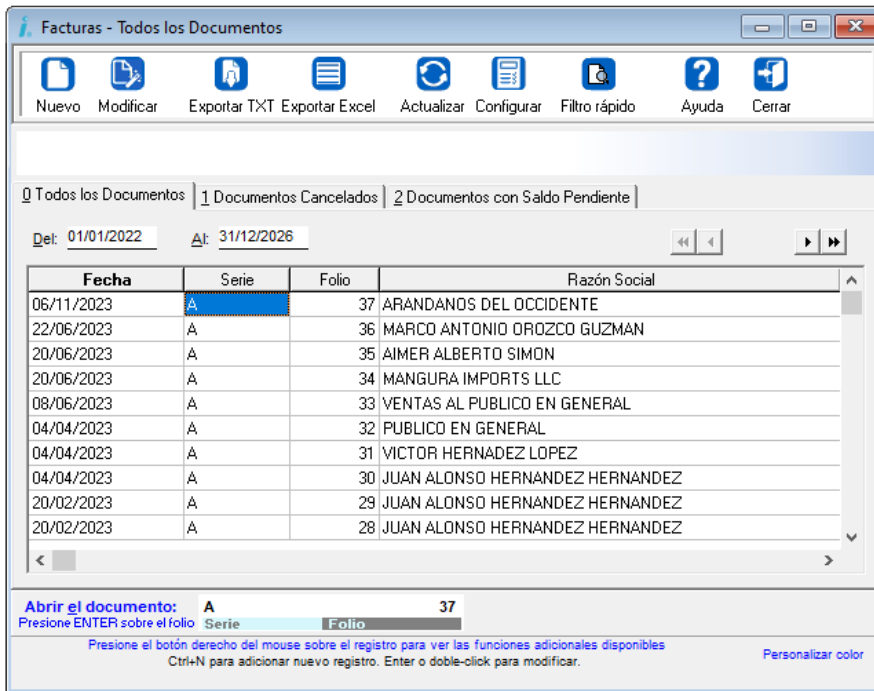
Facturas - Todos los Documentos

Nuevo Modificar Exportar TXT Exportar Excel Actualizar Configurar Filtro rápido Ayuda Cerrar

0 Todos los Documentos | 1 Documentos Cancelados | 2 Documentos con Saldo Pendiente

Del: 01/01/2022 Al: 31/12/2026

| Fecha | Serie | Folio | Razón Social |
|---|---|---|---|
| 06/11/2023 | A | 37 | ARANDANOS DEL OCCIDENTE |
| 22/06/2023 | A | 36 | MARCO ANTONIO OROZCO GUZMAN |
| 20/06/2023 | A | 35 | AIMER ALBERTO SIMON |
| 20/06/2023 | A | 34 | MANGURA IMPORTS LLC |
| 08/06/2023 | A | 33 | VENTAS AL PUBLICO EN GENERAL |
| 04/04/2023 | A | 32 | PUBLICO EN GENERAL |
| 04/04/2023 | A | 31 | VICTOR HERNADEZ LOPEZ |
| 04/04/2023 | A | 30 | JUAN ALONSO HERNANDEZ HERNANDEZ |
| 20/02/2023 | A | 29 | JUAN ALONSO HERNANDEZ HERNANDEZ |
| 20/02/2023 | A | 28 | JUAN ALONSO HERNANDEZ HERNANDEZ |

Abrir el documento: A 37
Presione ENTER sobre el folio Serie Folio

Presione el botón derecho del mouse sobre el registro para ver las funciones adicionales disponibles
Ctrl+N para adicionar nuevo registro. Enter o doble-click para modificar.

Personalizar color